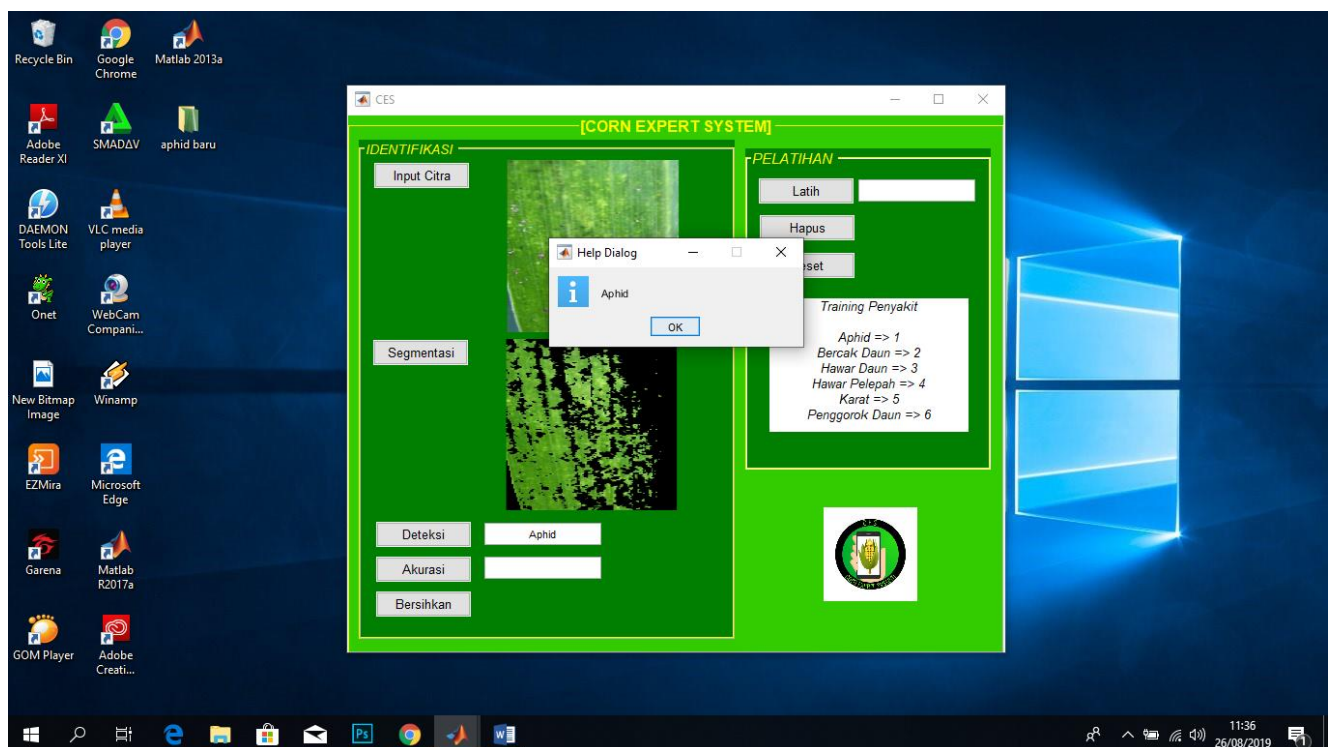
Recycle Bin
Google Chrome
Matlab 2013a
Adobe Reader XI
SMADAV
aphid baru
DAEMON Tools Lite
VLC media player
Onet
WebCam Compani...
New Bitmap Image
Winamp
EZMira
Microsoft Edge
Garena
Matlab R2017a
GOM Player
Adobe Creati...

CES

[CORN EXPERT SYSTEM]

IDENTIFIKASI
Input Citra
Segmentasi
Deteksi
Aphid
Akurasi
Bersihkan

PELATIHAN
Latih
Hapus
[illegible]eset

Training Penyakit

Aphid => 1
Bercak Daun => 2
Hawar Daun => 3
Hawar Pelepah => 4
Karat => 5
Penggorok Daun => 6

Help Dialog
Aphid
OK

11:36
26/08/2019